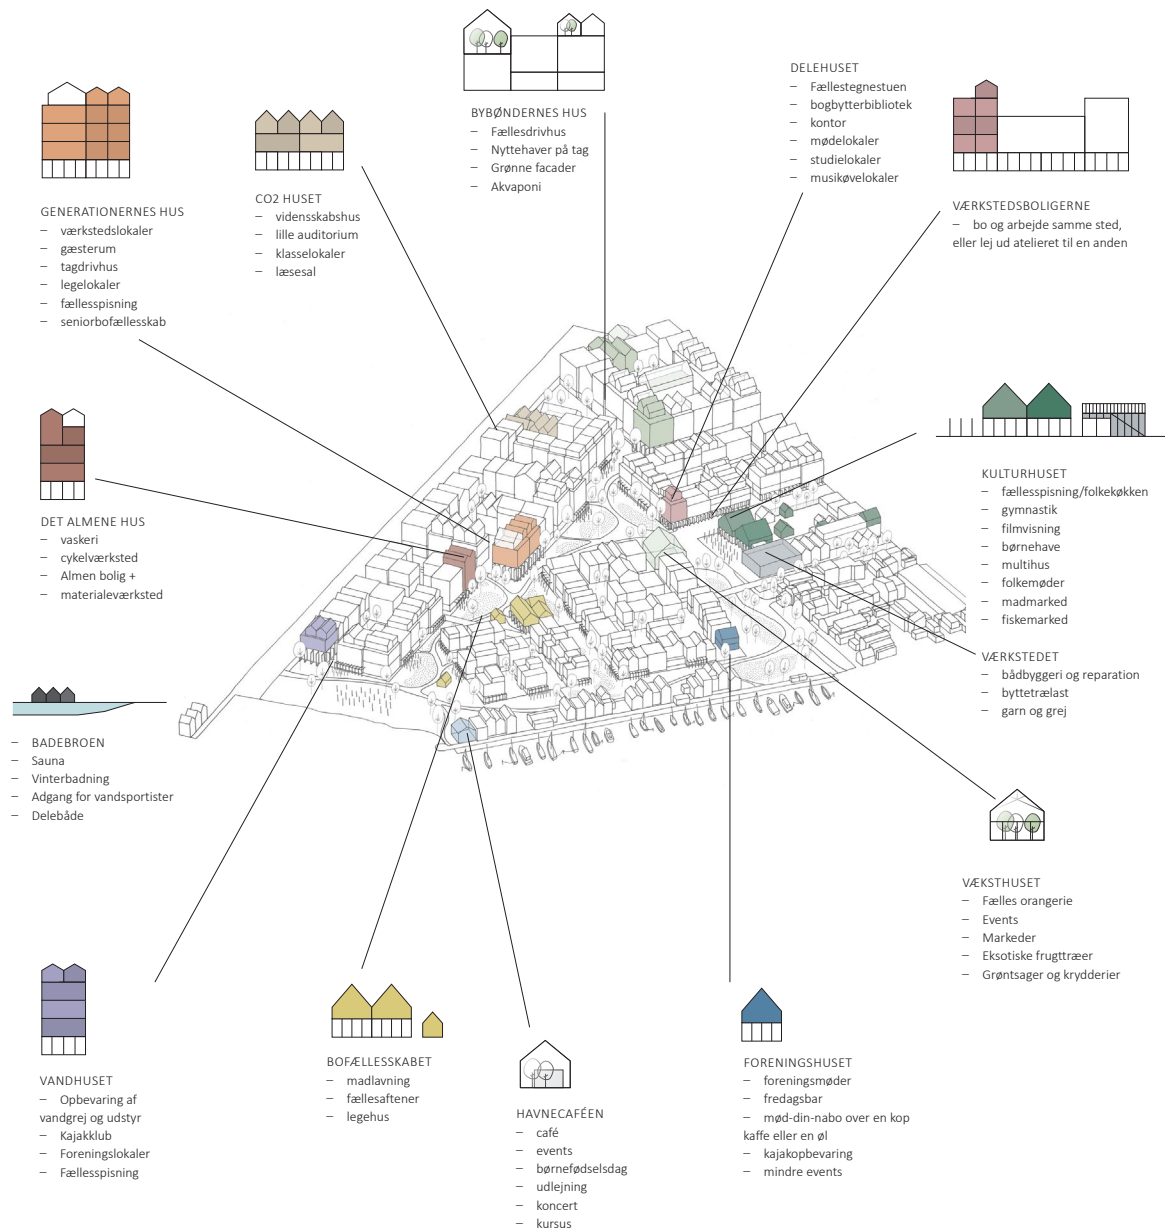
BYBØNDERNES HUS
– Fællesdrivhus
– Nyttehaver på tag
– Grønne facader
– Akvaponi

DELEHUSET
– Fællestegnestuen
– bogbytterbibliotek
– kontor
– mødelokaler
– studielokaler
– musikøvelokaler

GENERATIONERNES HUS
– værkstedslokaler
– gæsterum
– tagdrivhus
– legelokaler
– fællesspisning
– seniorbofællesskab

CO2 HUSET
– videnskabshus
– lille auditorium
– klasselokaler
– læsesal

VÆRKSTEDSBOLIGERNE
– bo og arbejde samme sted, eller lej ud atelieret til en anden

KULTURHUSET
– fællesspisning/folkekøkken
– gymnastik
– filmvisning
– børnehave
– multihus
– folkemøder
– madmarked
– fiskemarked

DET ALMENE HUS
– vaskeri
– cykelværksted
– Almen bolig +
– materialeværksted

VÆRKSTEDET
– bådbyggeri og reparation
– byttetrælast
– garn og grej

– BADEBROEN
– Sauna
– Vinterbadning
– Adgang for vandsportister
– Delebåde

VÆKSTHUSET
– Fælles orangerie
– Events
– Markeder
– Eksotiske frugttræer
– Grøntsager og krydderier

VANDHUSET
– Opbevaring af vandgrej og udstyr
– Kajakklub
– Foreningslokaler
– Fællesspisning

BOFÆLLESSKABET
– madlavning
– fællesaftener
– legehus

HAVNECAFÉEN
– café
– events
– børnefødselsdag
– udlejning
– koncert
– kursus

FORENINGSHUSET
– foreningsmøder
– fredagsbar
– mød-din-nabo over en kop kaffe eller en øl
– kajakopbevaring
– mindre events